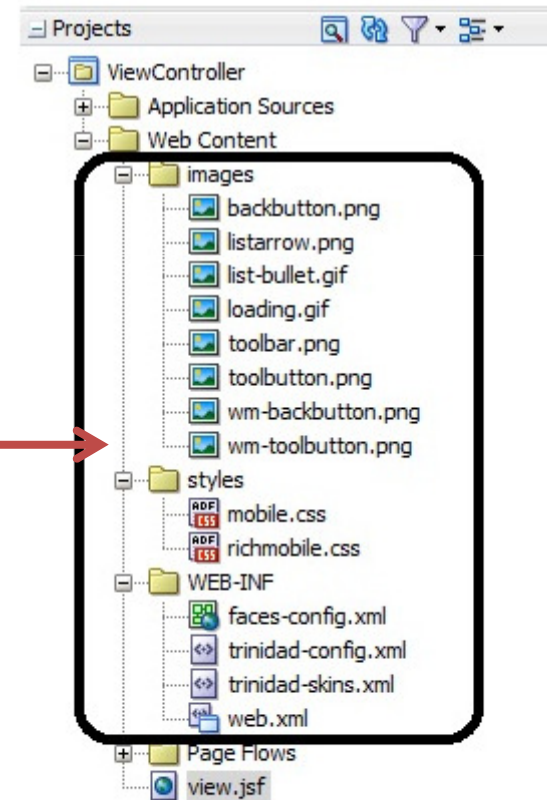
Projects
ViewController
Application Sources
Web Content
images
backbutton.png
listarrow.png
list-bullet.gif
loading.gif
toolbar.png
toolbutton.png
wm-backbutton.png
wm-toolbutton.png
styles
ADF CSS mobile.css
ADF CSS richmobile.css
WEB-INF
faces-config.xml
trinidad-config.xml
trinidad-skins.xml
web.xml
Page Flows
view.jsf